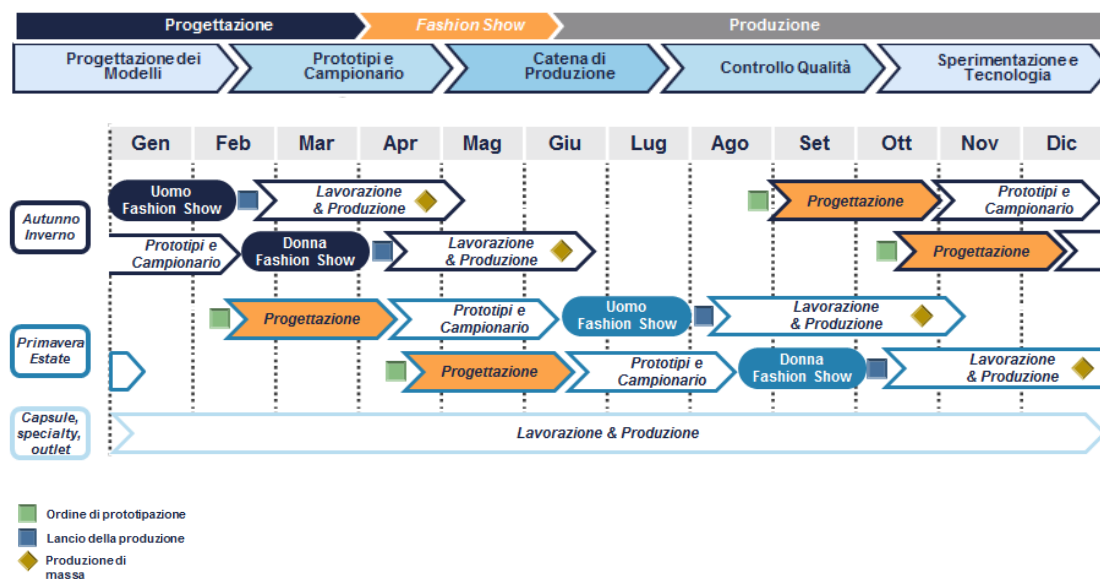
Progettazione | Fashion Show | Produzione

Progettazione dei Modelli | Prototipi e Campionario | Catena di Produzione | Controllo Qualità | Sperimentazione e Tecnologia

| Gen | Feb | Mar | Apr | Mag | Giu | Lug | Ago | Set | Ott | Nov | Dic |
|---|---|---|---|---|---|---|---|---|---|---|---|

Autunno Inverno

Uomo Fashion Show

Lavorazione & Produzione

Progettazione

Prototipi e Campionario

Prototipi e Campionario

Donna Fashion Show

Lavorazione & Produzione

Progettazione

Primavera Estate

Progettazione

Prototipi e Campionario

Uomo Fashion Show

Lavorazione & Produzione

Progettazione

Prototipi e Campionario

Donna Fashion Show

Lavorazione & Produzione

Capsule, specialty, outlet

Lavorazione & Produzione

Ordine di prototipazione

Lancio della produzione

Produzione di massa